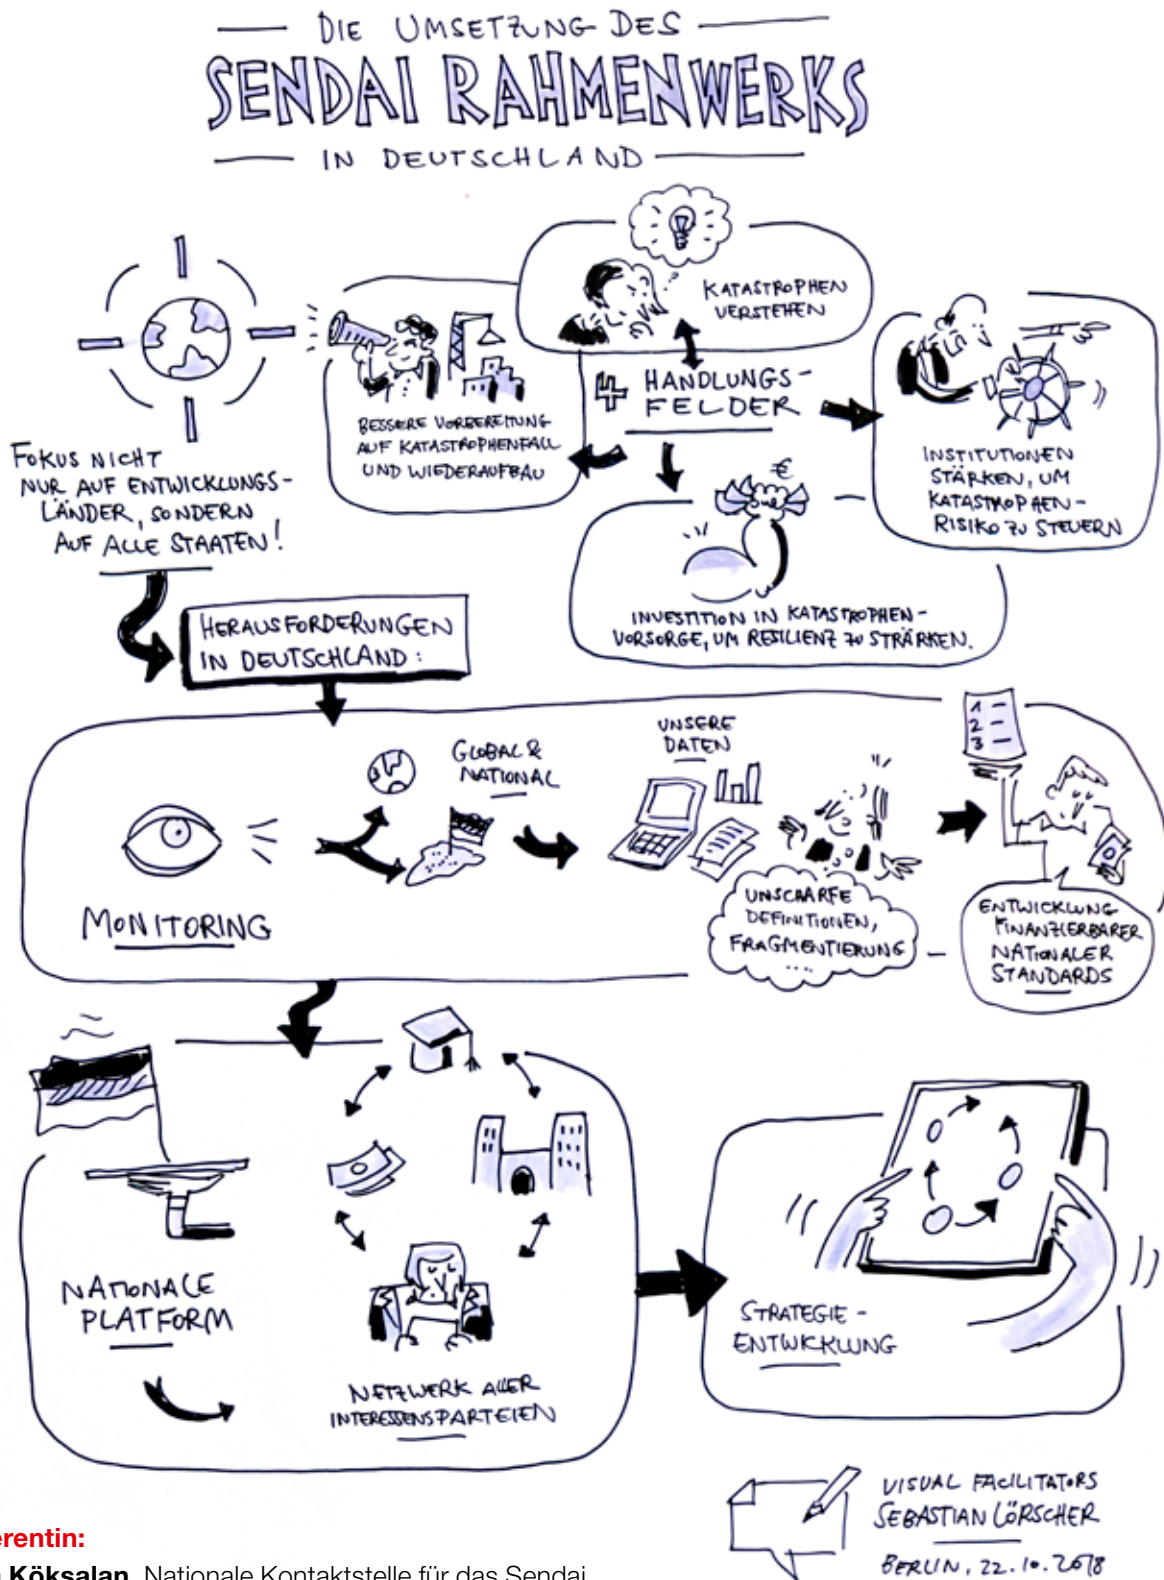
DIE UMSETZUNG DES
SENDAI RAHMENWERKS
IN DEUTSCHLAND

FOKUS NICHT NUR AUF ENTWICKLUNGSLÄNDER, SONDERN AUF ALLE STAATEN!

BESSERE VORBEREITUNG AUF KATASTROPHENFALL UND WIEDERAUFBAU

KATASTROPHEN VERSTEHEN

4 HANDLUNGSFELDER

INSTITUTIONEN STÄRKEN, UM KATASTROPHENRISIKO ZU STEUERN

€

INVESTITION IN KATASTROPHENVORSORGE, UM RESILIENZ ZU STÄRKEN.

HERAUSFORDERUNGEN IN DEUTSCHLAND:

GLOBAL & NATIONAL

UNSERE DATEN

1
2
3

MONITORING

UNSCHARFE DEFINITIONEN, FRAGMENTIERUNG ...

ENTWICKLUNG FINANZIERBARER NATIONALER STANDARDS

NATIONALE PLATFORM

NETZWERK ALLER INTERESSENSPARTEIEN

STRATEGIE-ENTWICKLUNG

VISUAL FACILITATORS
SEBASTIAN LÖRSCHER
BERLIN, 22.10.2018

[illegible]erentin:
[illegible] Köksalan, Nationale Kontaktstelle für das Sendai